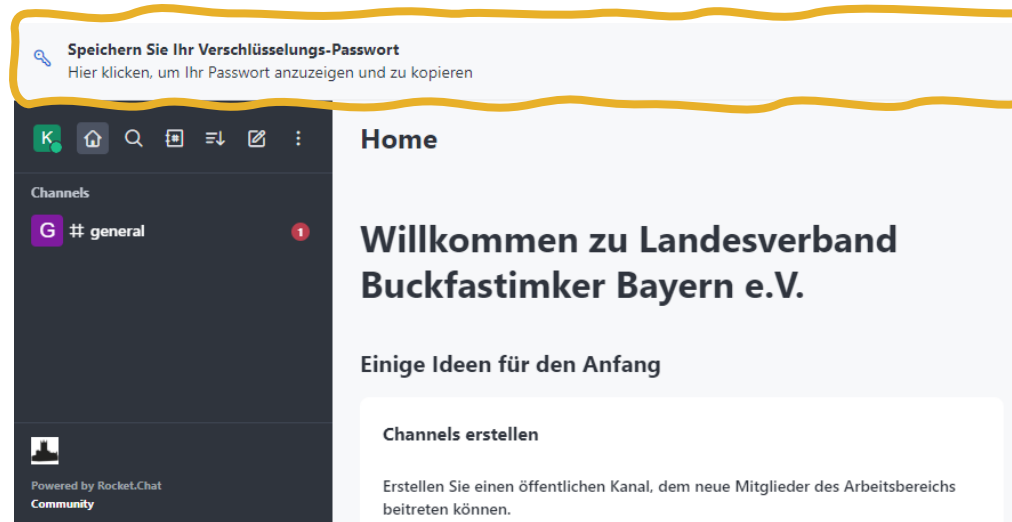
Speichern Sie Ihr Verschlüsselungs-Passwort
Hier klicken, um Ihr Passwort anzuzeigen und zu kopieren

K

Channels

G # general 1

Powered by Rocket.Chat
Community

Home

Willkommen zu Landesverband Buckfastimker Bayern e.V.

Einige Ideen für den Anfang

Channels erstellen

Erstellen Sie einen öffentlichen Kanal, dem neue Mitglieder des Arbeitsbereichs beitreten können.